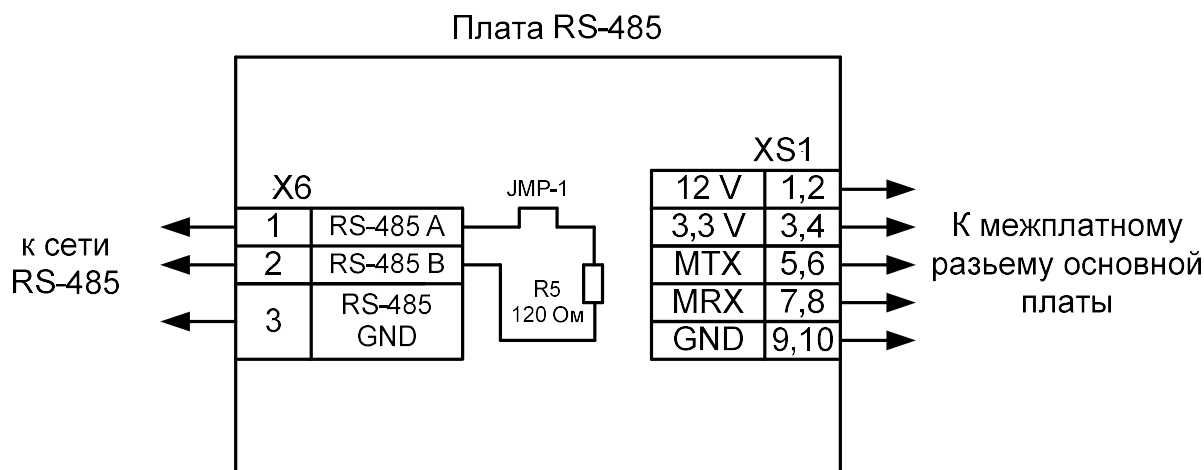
Плата RS-485

к сети RS-485

X6

| 1 | RS-485 A |
|---|---|
| 2 | RS-485 B |
| 3 | RS-485 GND |

JMP-1

R5
120 Ом

XS1

| 12 V | 1,2 |
|---|---|
| 3,3 V | 3,4 |
| MTX | 5,6 |
| MRX | 7,8 |
| GND | 9,10 |

К межплатному разьему основной платы